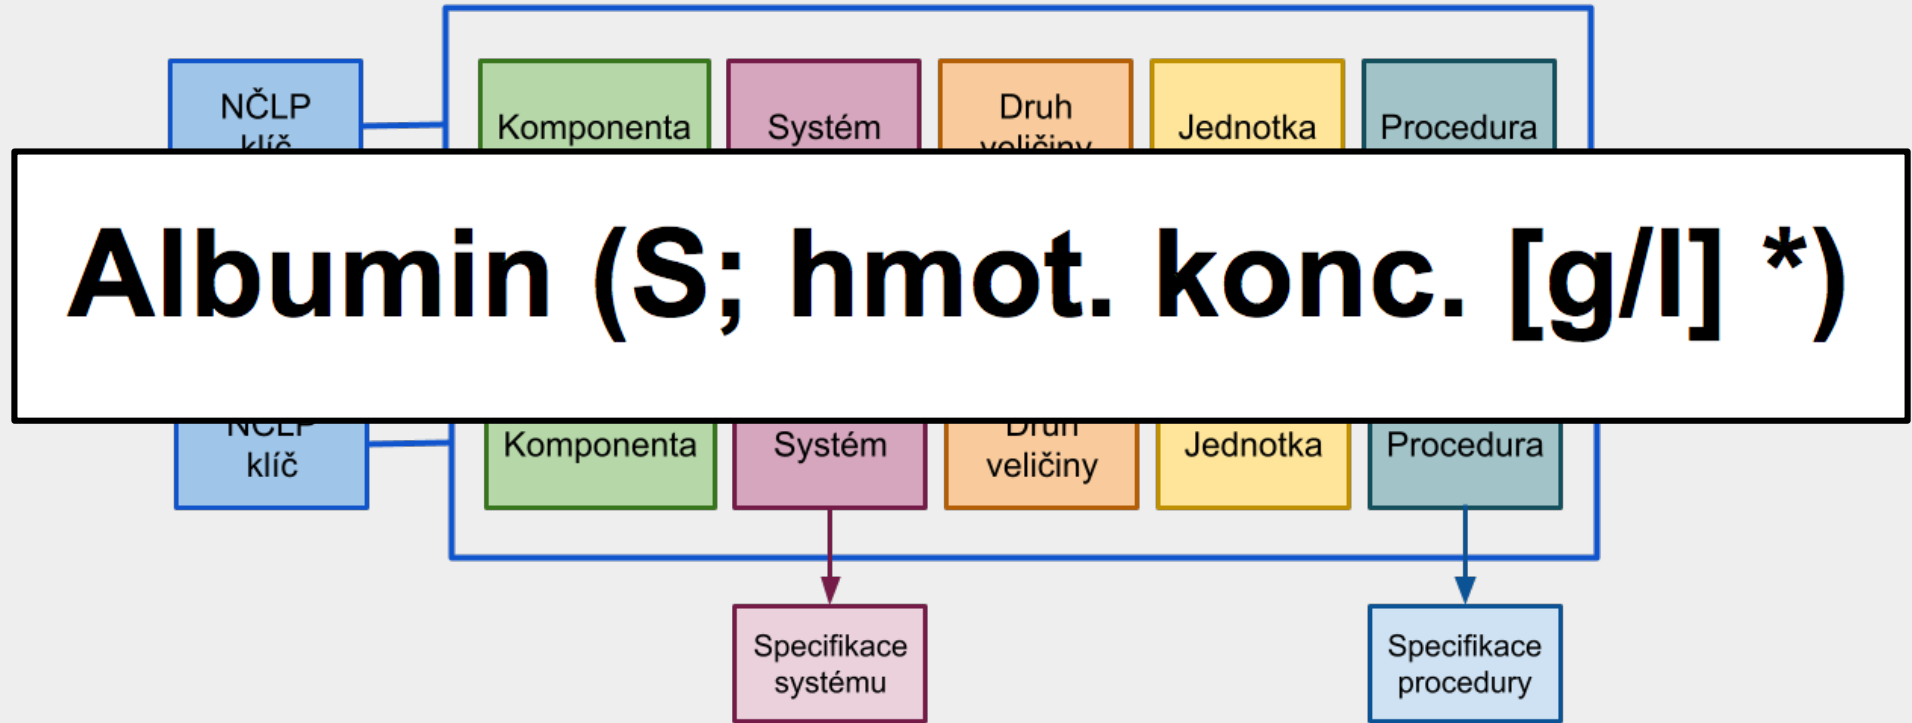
NČLP klíč

Komponenta

Systém

Druh veličiny

Jednotka

Procedura

Albumin (S; hmot. konc. [g/l] *)

NČLP klíč

Komponenta

Systém

Druh veličiny

Jednotka

Procedura

Specifikace systému

Specifikace procedury